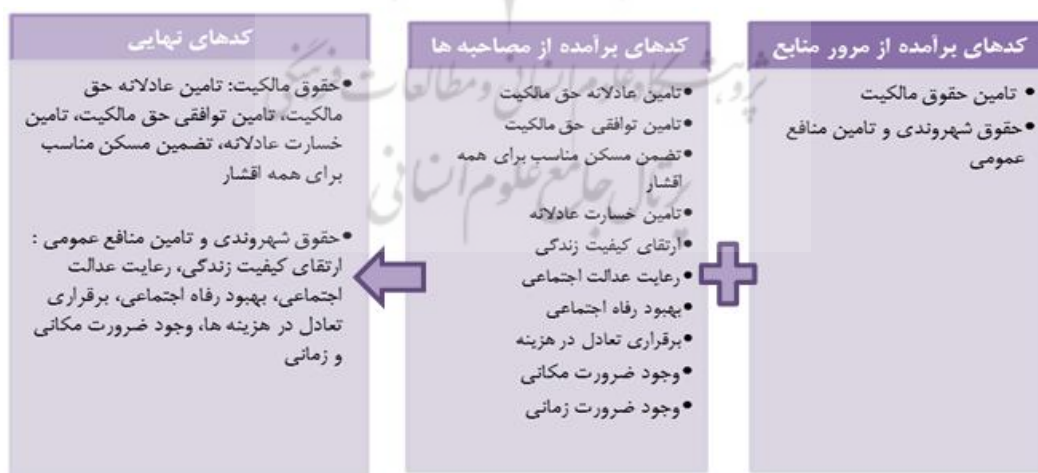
کدهای برآمده از مرور منابع

• تامین حقوق مالکیت
• حقوق شهروندی و تامین منافع عمومی

کدهای برآمده از مصاحبه ها

• تامین عادلانه حق مالکیت
• تامین توافقی حق مالکیت
• تضمن مسکن مناسب برای همه اقشار
• تامین خسارت عادلانه
• ارتقای کیفیت زندگی
• رعایت عدالت اجتماعی
• بهبود رفاه اجتماعی
• برقراری تعادل در هزینه
• وجود ضرورت مکانی
• وجود ضرورت زمانی

کدهای نهایی

• حقوق مالکیت: تامین عادلانه حق مالکیت، تامین توافقی حق مالکیت، تامین خسارت عادلانه، تضمین مسکن مناسب برای همه اقشار

• حقوق شهروندی و تامین منافع عمومی : ارتقای کیفیت زندگی، رعایت عدالت اجتماعی، بهبود رفاه اجتماعی، برقراری تعادل در هزینه ها، وجود ضرورت مکانی و زمانی

پژوهشگاه علوم انسانی و مطالعات فرهنگی
پرتال جامع علوم انسانی